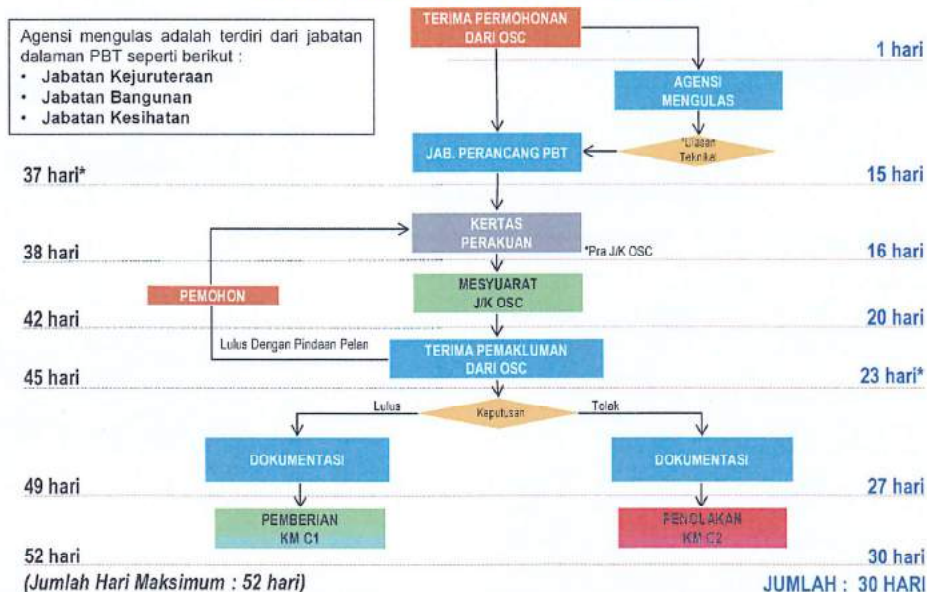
Agensi mengulas adalah terdiri dari jabatan dalaman PBT seperti berikut :
• Jabatan Kejuruteraan
• Jabatan Bangunan
• Jabatan Kesihatan

TERIMA PERMOHONAN DARI OSC

1 hari

AGENSI MENGULAS

*Ulasan Teknikal

JAB. PERANCANG PBT

37 hari*

15 hari

KERTAS PERAKUAN

*Pra J/K OSC

38 hari

16 hari

MESYUARAT J/K OSC

PEMOHON

42 hari

20 hari

Lulus Dengan Pindaan Pelan

TERIMA PEMAKLUMAN DARI OSC

45 hari

23 hari*

Lulus

Keputusan

Tolak

DOKUMENTASI

DOKUMENTASI

49 hari

27 hari

PEMBERIAN KM C1

PENOLAKAN KM C2

52 hari

30 hari

(Jumlah Hari Maksimum : 52 hari)

JUMLAH : 30 HARI